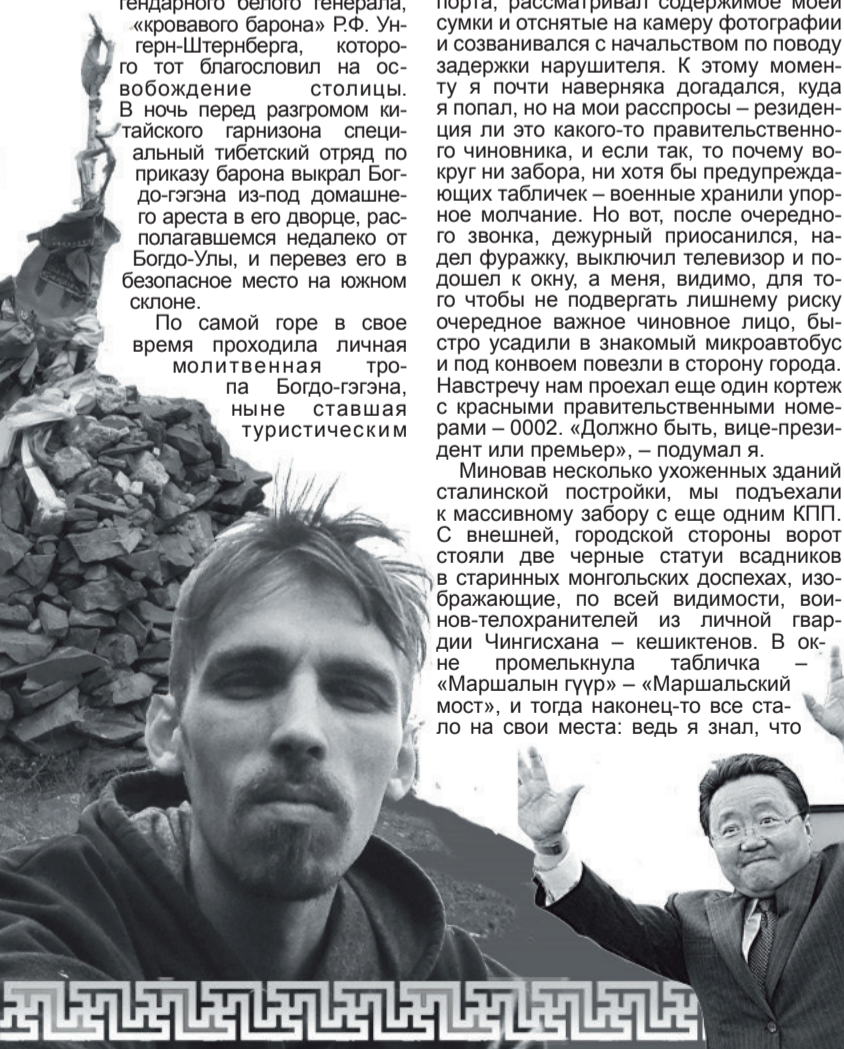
гендарного белого генерала, «кровавого барона» Р.Ф. Унгерн-Штернберга, которого тот благословил на освобождение столицы. В ночь перед разгромом китайского гарнизона специальный тибетский отряд по приказу барона выкрал Богдо-гэгэна из-под домашнего ареста в его дворце, располагавшемся недалеко от Богдо-Улы, и перевез его в безопасное место на южном склоне.

По самой горе в свое время проходила личная молитвенная тропа Богдо-гэгэна, ныне ставшая туристическим

порта, рассматривал содержимое моей сумки и отснятые на камеру фотографии и созванивался с начальством по поводу задержки нарушителя. К этому моменту я почти наверняка догадался, куда я попал, но на мои расспросы – резиденция ли это какого-то правительственного чиновника, и если так, то почему вокруг ни забора, ни хотя бы предупреждающих табличек – военные хранили упорное молчание. Но вот, после очередного звонка, дежурный приосанился, надел фуражку, выключил телевизор и подошел к окну, а меня, видимо, для того чтобы не подвергать лишнему риску очередное важное чиновное лицо, быстро усадили в знакомый микроавтобус и под конвоем повезли в сторону города. Навстречу нам проехал еще один кортеж с красными правительственными номерами – 0002. «Должно быть, вице-президент или премьер», – подумал я.

Миновав несколько ухоженных зданий сталинской постройки, мы подъехали к массивному забору с еще одним КПП. С внешней, городской стороны ворот стояли две черные статуи всадников в старинных монгольских доспехах, изображающие, по всей видимости, воинов-телохранителей из личной гвардии Чингисхана – кешиктенов. В окне промелькнула табличка – «Маршалын гүүр» – «Маршальский мост», и тогда наконец-то все стало на свои места: ведь я знал, что